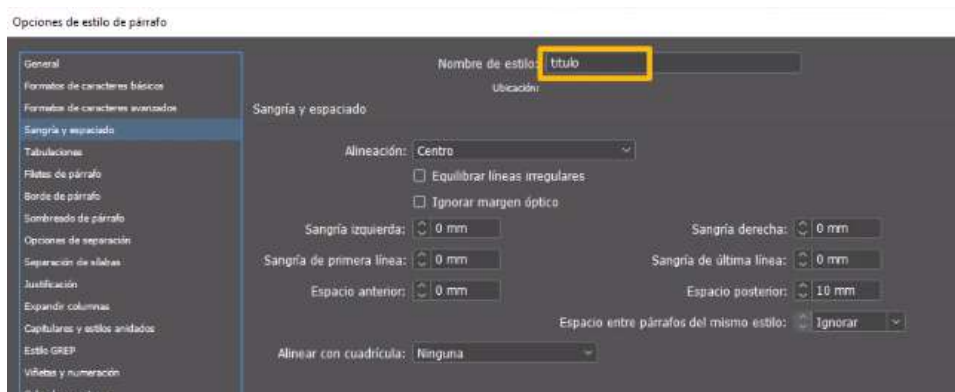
Opciones de estilo de párrafo

General
Formatos de caracteres básicos
Formatos de caracteres avanzados
Sangría y espaciado
Tabulaciones
Filetes de párrafo
Borde de párrafo
Sombreado de párrafo
Opciones de separación
Separación de sílabas
Justificación
Expandir columnas
Capitulares y estilos anidados
Estilo GREP
Viñetas y numeración

Nombre de estilo: titulo
Ubicación:

Sangría y espaciado

Alineación: Centro
Equilibrar líneas irregulares
Ignorar margen óptico

Sangría izquierda: 0 mm
Sangría derecha: 0 mm
Sangría de primera línea: 0 mm
Sangría de última línea: 0 mm
Espacio anterior: 0 mm
Espacio posterior: 10 mm
Espacio entre párrafos del mismo estilo: Ignorar

Alinear con cuadrícula: Ninguna